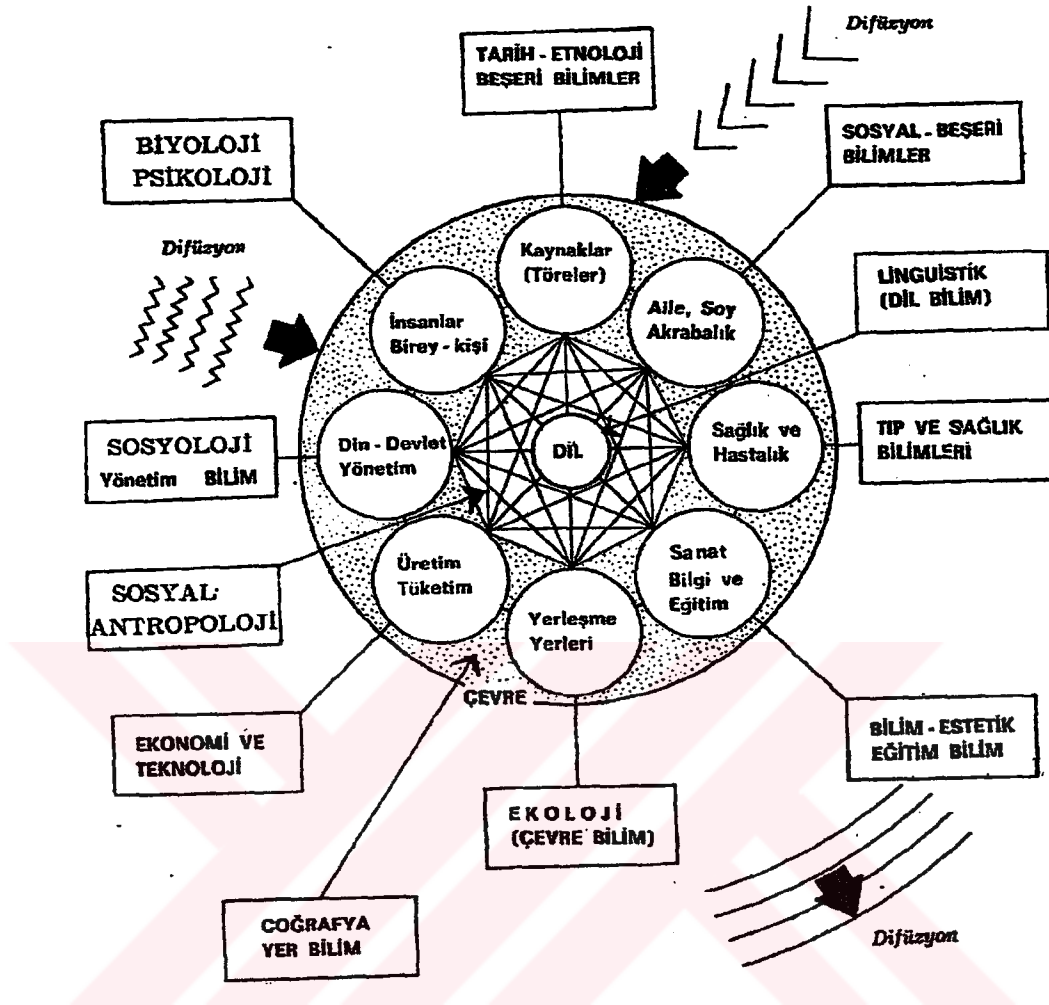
Difüzyon

TARİH - ETNOLOJİ
BEŞERİ BİLİMLER

SOSYAL - BEŞERİ
BİLİMLER

BİYOLOJİ
PSİKOLOJİ

Difüzyon

LİNGUİSTİK
(DİL BİLİM)

Kaynaklar
(Töreler)

İnsanlar
Birey - kişi

Aile, Soy
Akrabalık

SOSYOLOJİ
Yönetim BİLİM

Din - Devlet
Yönetim

DİL

Sağlık ve
Hastalık

TIP VE SAĞLIK
BİLİMLERİ

Üretim
Tüketim

Sanat
Bilgi ve
Eğitim

SOSYAL
ANTROPOLOJİ

Yerleşme
Yerleri

ÇEVRE

EKONOMİ VE
TEKNOLOJİ

BİLİM - ESTETİK
EĞİTİM BİLİM

EKOLOJİ
(ÇEVRE BİLİM)

COĞRAFYA
YER BİLİM

Difüzyon